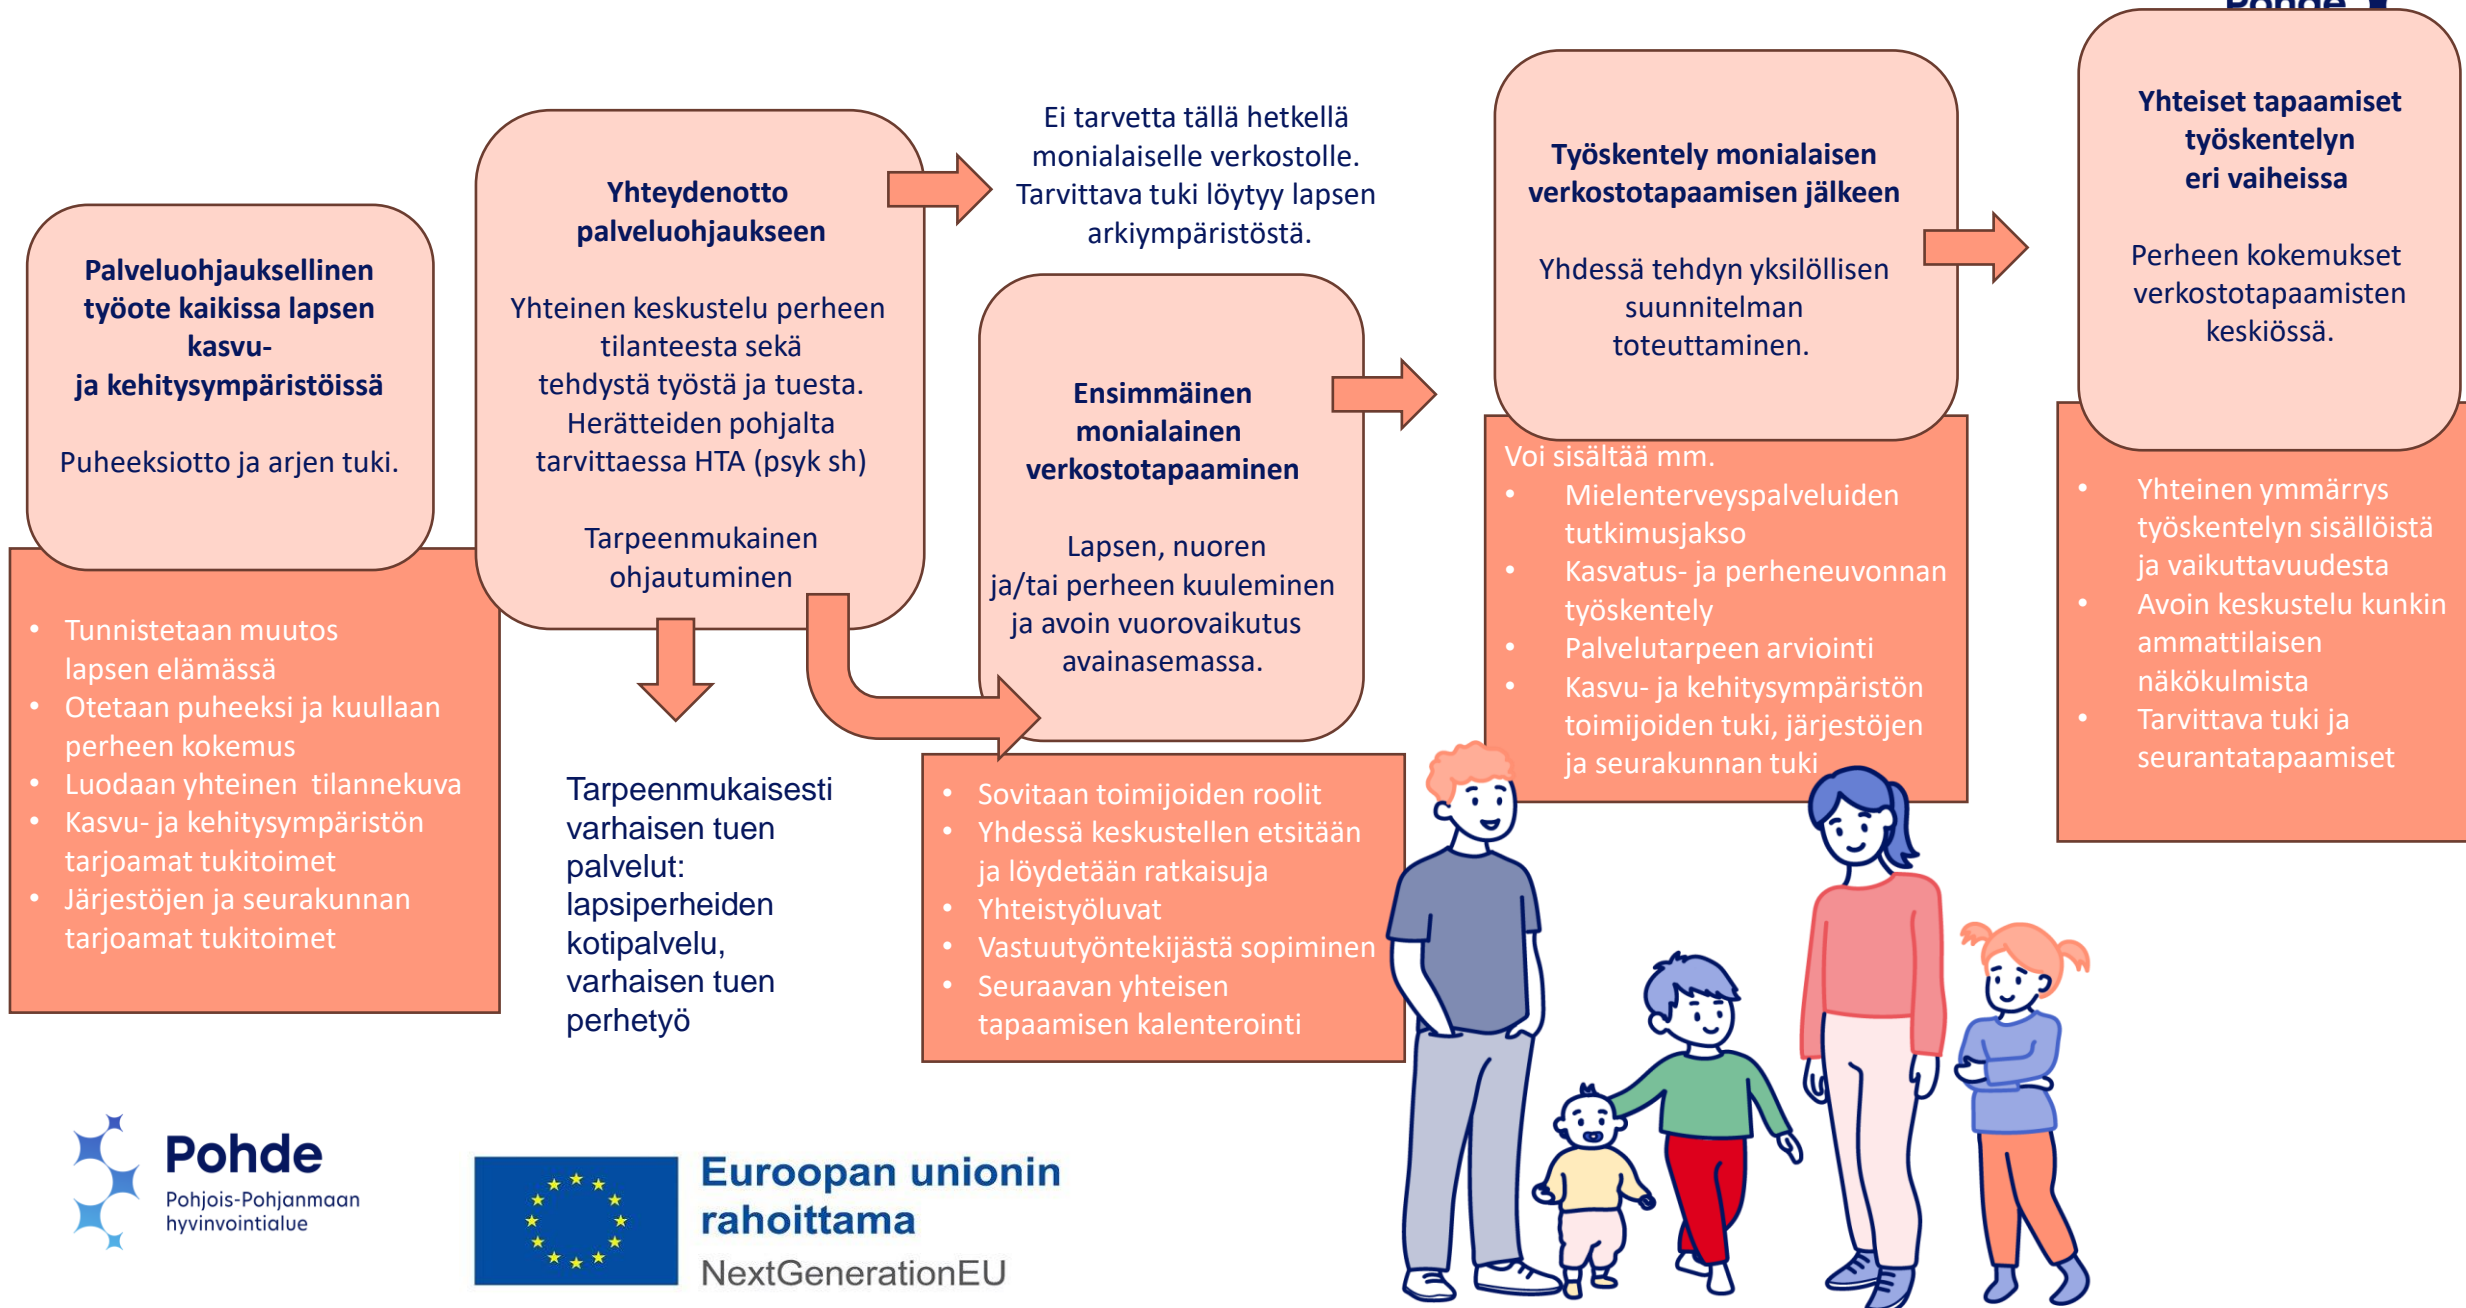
Pohde

Palveluohjauksellinen työote kaikissa lapsen kasvu- ja kehitysympäristöissä

Puheeksiotto ja arjen tuki.

- Tunnistetaan muutos lapsen elämässä
- Otetaan puheeksi ja kuullaan perheen kokemus
- Luodaan yhteinen tilannekuva
- Kasvu- ja kehitysympäristön tarjoamat tukitoimet
- Järjestöjen ja seurakunnan tarjoamat tukitoimet

Yhteydenotto palveluohjaukseen

Yhteinen keskustelu perheen tilanteesta sekä tehdystä työstä ja tuesta. Herätteiden pohjalta tarvittaessa HTA (psyk sh)

Tarpeenmukainen ohjautuminen

Tarpeenmukaisesti varhaisen tuen palvelut: lapsiperheiden kotipalvelu, varhaisen tuen perhetyö

Ei tarvetta tällä hetkellä monialaiselle verkostolle. Tarvittava tuki löytyy lapsen arkiympäristöstä.

Ensimmäinen monialainen verkostotapaaminen

Lapsen, nuoren ja/tai perheen kuuleminen ja avoin vuorovaikutus avainasemassa.

- Sovitaan toimijoiden roolit
- Yhdessä keskustellen etsitään ja löydetään ratkaisuja
- Yhteistyöluvat
- Vastuutyöntekijästä sopiminen
- Seuraavan yhteisen tapaamisen kalenterointi

Työskentely monialaisen verkostotapaamisen jälkeen

Yhdessä tehdyn yksilöllisen suunnitelman toteuttaminen.

Voi sisältää mm.
- Mielenterveyspalveluiden tutkimusjakso
- Kasvatus- ja perheneuvonnan työskentely
- Palvelutarpeen arviointi
- Kasvu- ja kehitysympäristön toimijoiden tuki, järjestöjen ja seurakunnan tuki

Yhteiset tapaamiset työskentelyn eri vaiheissa

Perheen kokemukset verkostotapaamisten keskiössä.

- Yhteinen ymmärrys työskentelyn sisällöistä ja vaikuttavuudesta
- Avoin keskustelu kunkin ammattilaisen näkökulmista
- Tarvittava tuki ja seurantatapaamiset

Pohde
Pohjois-Pohjanmaan hyvinvointialue

Euroopan unionin rahoittama
NextGenerationEU